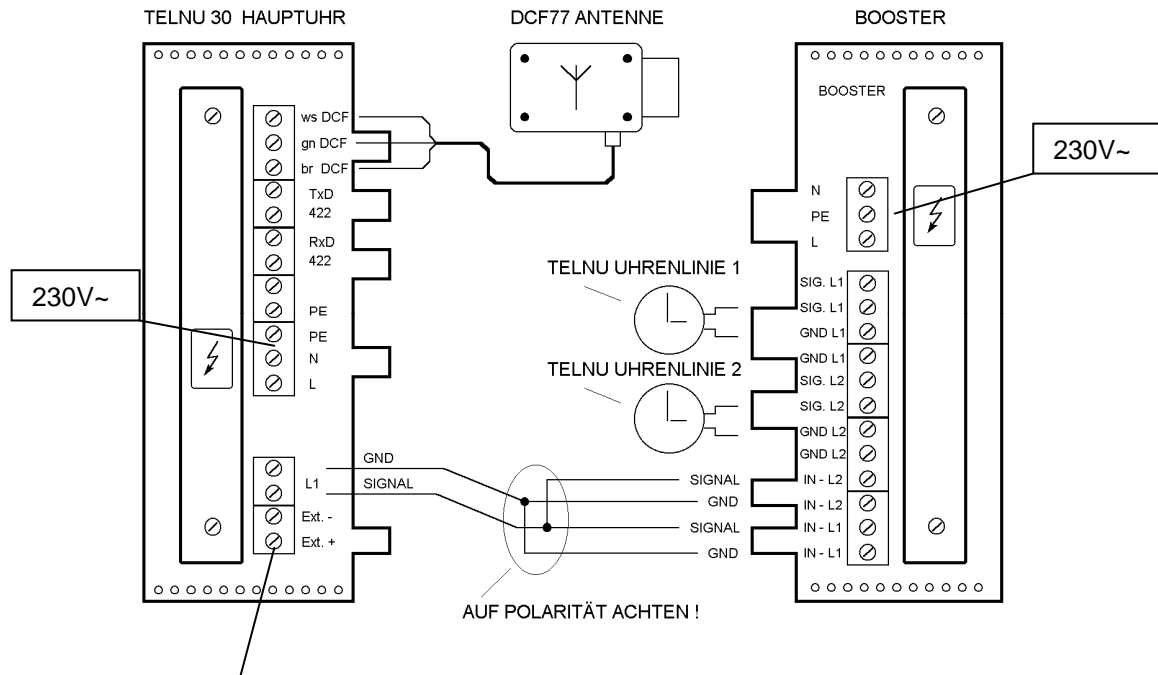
TELNU 30 HAUPTUHR

DCF77 ANTENNE

BOOSTER

ws DCF
gn DCF
br DCF
TxD 422
RxD 422
PE
PE
N
L

230V~

L1
Ext. -
Ext. +

GND
SIGNAL

BOOSTER

230V~

N
PE
L

TELNU UHRENLINIE 1

TELNU UHRENLINIE 2

SIG. L1
SIG. L1
GND L1
GND L1
SIG. L2
SIG. L2
GND L2
GND L2
IN - L2
IN - L2
IN - L1
IN - L1

SIGNAL
GND
SIGNAL
GND

AUF POLARITÄT ACHTEN !